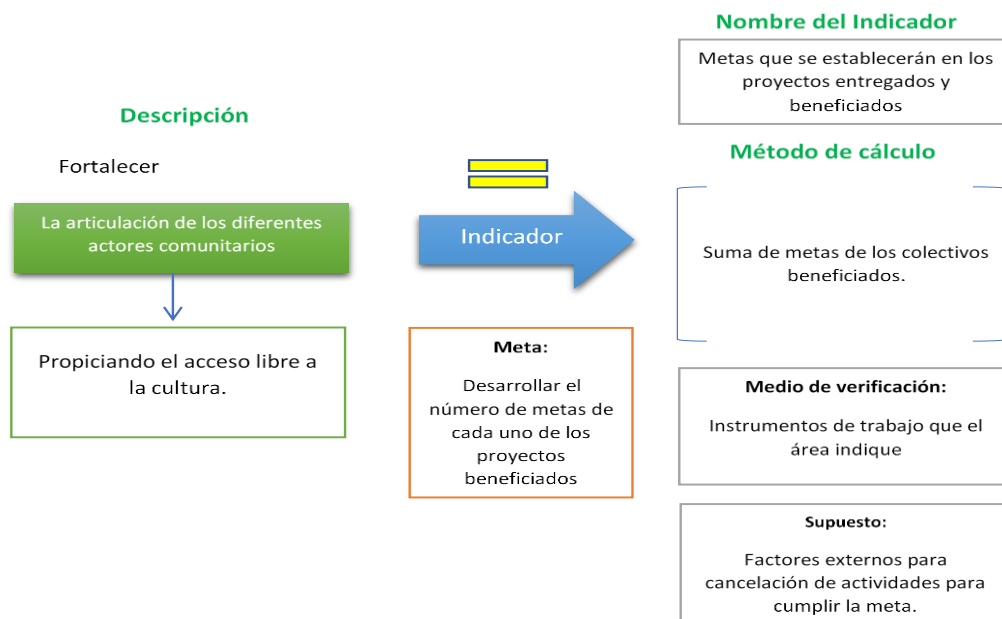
Nombre del Indicador

Metas que se establecerán en los proyectos entregados y beneficiados

Descripción

Fortalecer

La articulación de los diferentes actores comunitarios

Propiciando el acceso libre a la cultura.

Indicador

Método de cálculo

Suma de metas de los colectivos beneficiados.

Meta:

Desarrollar el número de metas de cada uno de los proyectos beneficiados

Medio de verificación:

Instrumentos de trabajo que el área indique

Supuesto:

Factores externos para cancelación de actividades para cumplir la meta.